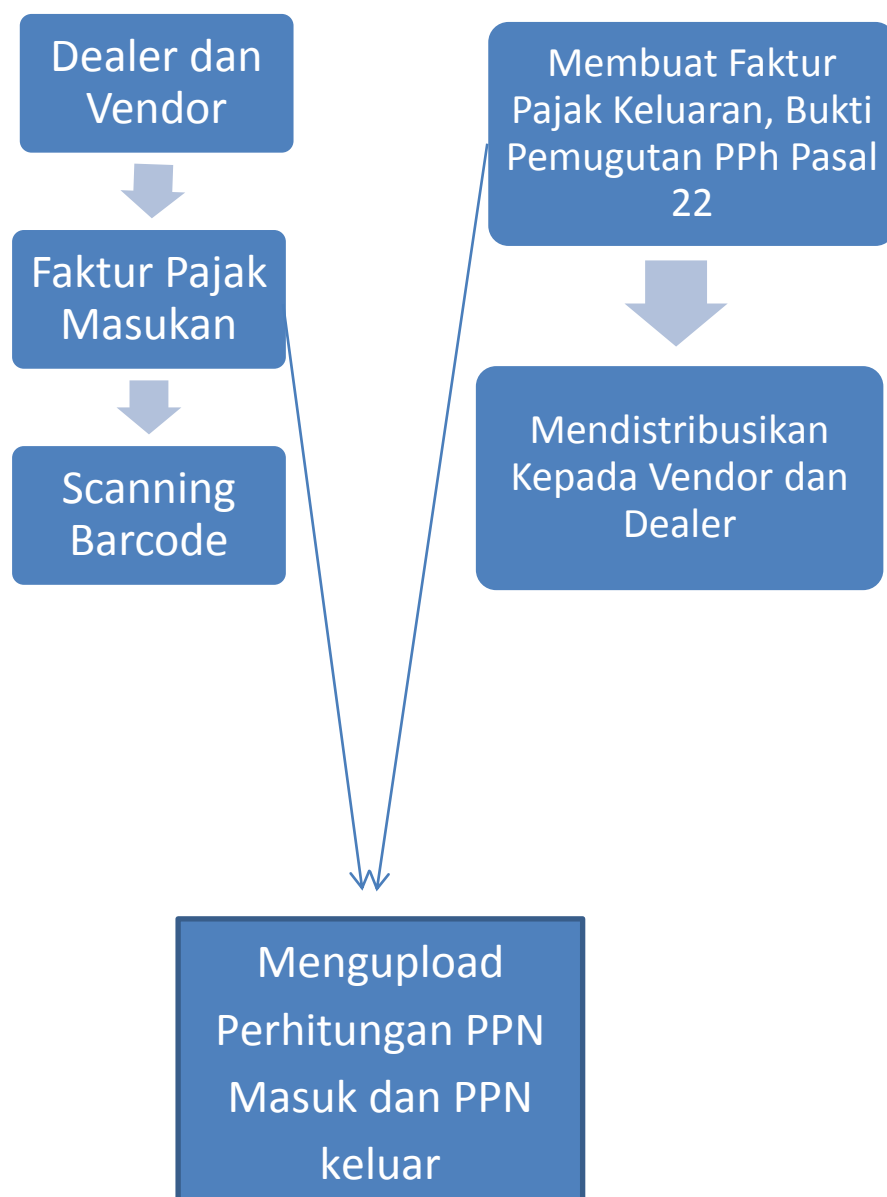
Dealer dan Vendor

Faktur Pajak Masukan

Scanning Barcode

Membuat Faktur Pajak Keluaran, Bukti Pemugutan PPh Pasal 22

Mendistribusikan Kepada Vendor dan Dealer

Mengupload Perhitungan PPN Masuk dan PPN keluar